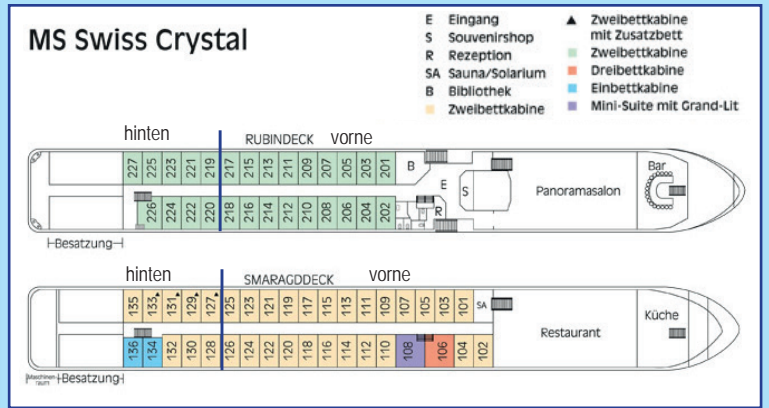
MS Swiss Crystal

E Eingang
S Souvenirshop
R Rezeption
SA Sauna/Solarium
B Bibliothek
Zweibettkabine
▲ Zweibettkabine mit Zusatzbett
Zweibettkabine
Dreibettkabine
Einbettkabine
Mini-Suite mit Grand-Lit

hinten
RUBINDECK
vorne

227 225 223 221 219 217 215 213 211 209 207 205 203 201 B
226 224 222 220 218 216 214 212 210 208 206 204 202
E S R
Panoramasalon
Bar
Besatzung

hinten
SMARAGDDECK
vorne

135 133 131 129 127 125 123 121 119 117 115 113 111 109 107 105 103 101 SA
136 134 132 130 128 126 124 122 120 118 116 114 112 110 108 106 104 102
Restaurant
Küche
Maschinenraum
Besatzung